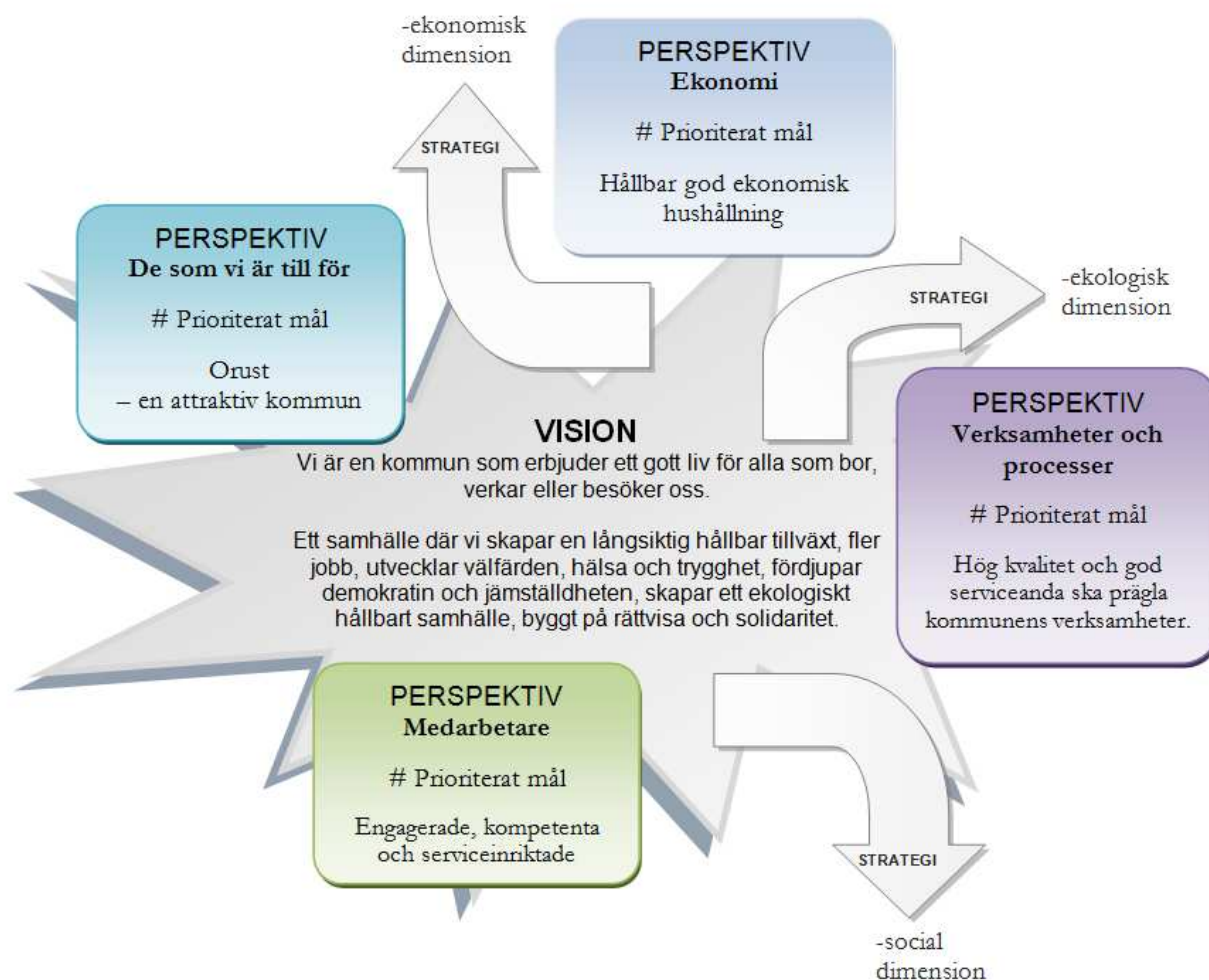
-ekonomisk dimension

STRATEGI

PERSPEKTIV
Ekonomi

# Prioriterat mål

Hållbar god ekonomisk hushållning

PERSPEKTIV
De som vi är till för

# Prioriterat mål

Orust
– en attraktiv kommun

STRATEGI

-ekologisk dimension

VISION
Vi är en kommun som erbjuder ett gott liv för alla som bor, verkar eller besöker oss.

Ett samhälle där vi skapar en långsiktig hållbar tillväxt, fler jobb, utvecklar välfärden, hälsa och trygghet, fördjupar demokratin och jämställdheten, skapar ett ekologiskt hållbart samhälle, byggt på rättvisa och solidaritet.

PERSPEKTIV
Verksamheter och processer

# Prioriterat mål

Hög kvalitet och god serviceanda ska prägla kommunens verksamheter.

PERSPEKTIV
Medarbetare

# Prioriterat mål

Engagerade, kompetenta och serviceinriktade

STRATEGI

-social dimension